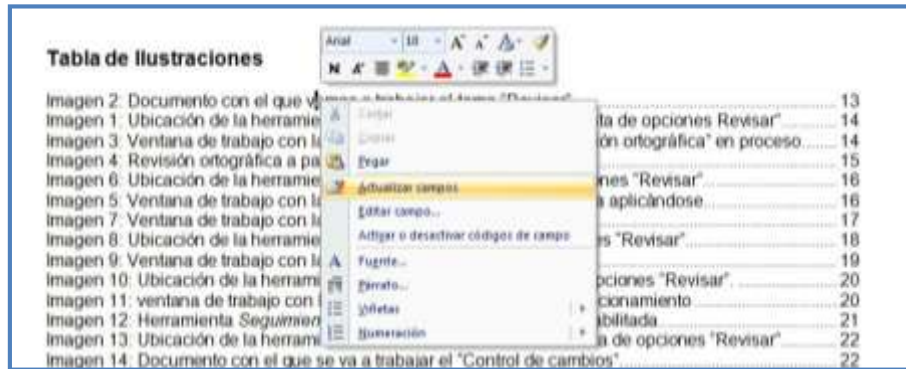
Tabla de Ilustraciones

Arial · 10 · A A

N K

Imagen 2: Documento con el que v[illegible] ................ 13
Imagen 1: Ubicación de la herramie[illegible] ta de opciones Revisar" ................ 14
Imagen 3: Ventana de trabajo con la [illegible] ón ortográfica" en proceso ................ 14
Imagen 4: Revisión ortográfica a pa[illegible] ................ 15
Imagen 6: Ubicación de la herramie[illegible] nes "Revisar" ................ 16
Imagen 5: Ventana de trabajo con la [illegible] a aplicándose ................ 16
Imagen 7: Ventana de trabajo con la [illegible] ................ 17
Imagen 8: Ubicación de la herramie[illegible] es "Revisar" ................ 18
Imagen 9: Ventana de trabajo con la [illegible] ................ 19
Imagen 10: Ubicación de la herrami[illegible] opciones "Revisar" ................ 20
Imagen 11: ventana de trabajo con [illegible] cionamiento ................ 20
Imagen 12: Herramienta Seguimien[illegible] abilitada ................ 21
Imagen 13: Ubicación de la herrami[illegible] a de opciones "Revisar" ................ 22
Imagen 14: Documento con el que se va a trabajar el "Control de cambios" ................ 22

Cortar
Copiar
Pegar
Actualizar campos
Editar campo...
Activar o desactivar códigos de campo
Fuente...
Párrafo...
Viñetas
Numeración